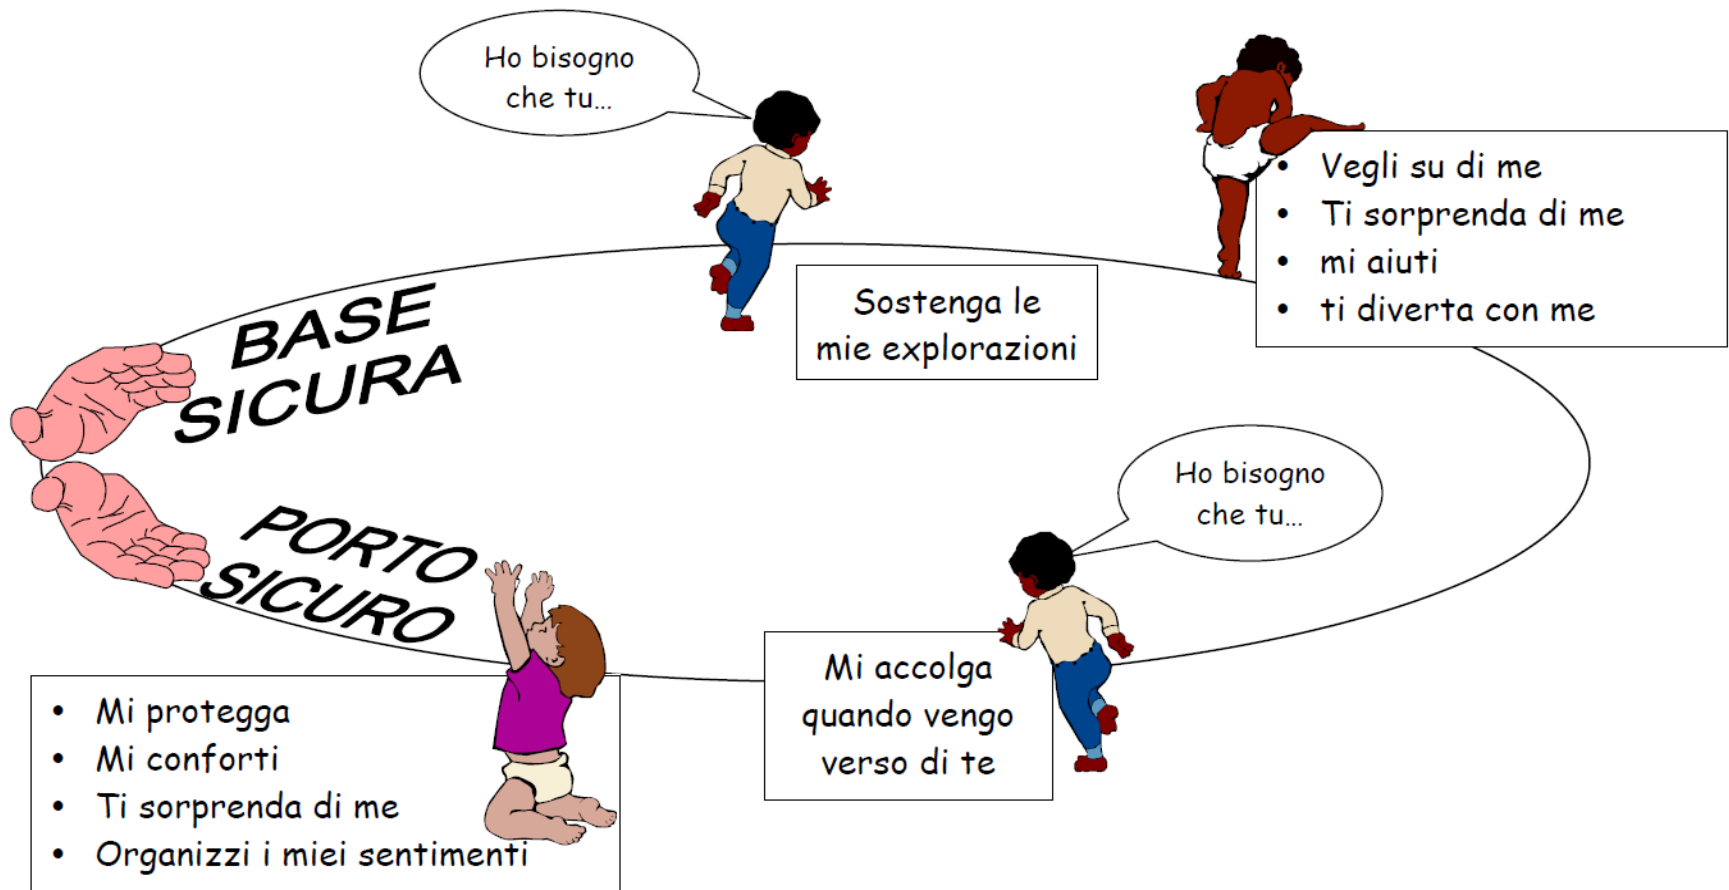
Ho bisogno che tu…

- Vegli su di me
- Ti sorprenda di me
- mi aiuti
- ti diverta con me

BASE SICURA

Sostenga le mie explorazioni

Ho bisogno che tu…

PORTO SICURO

Mi accolga quando vengo verso di te

- Mi protegga
- Mi conforti
- Ti sorprenda di me
- Organizzi i miei sentimenti